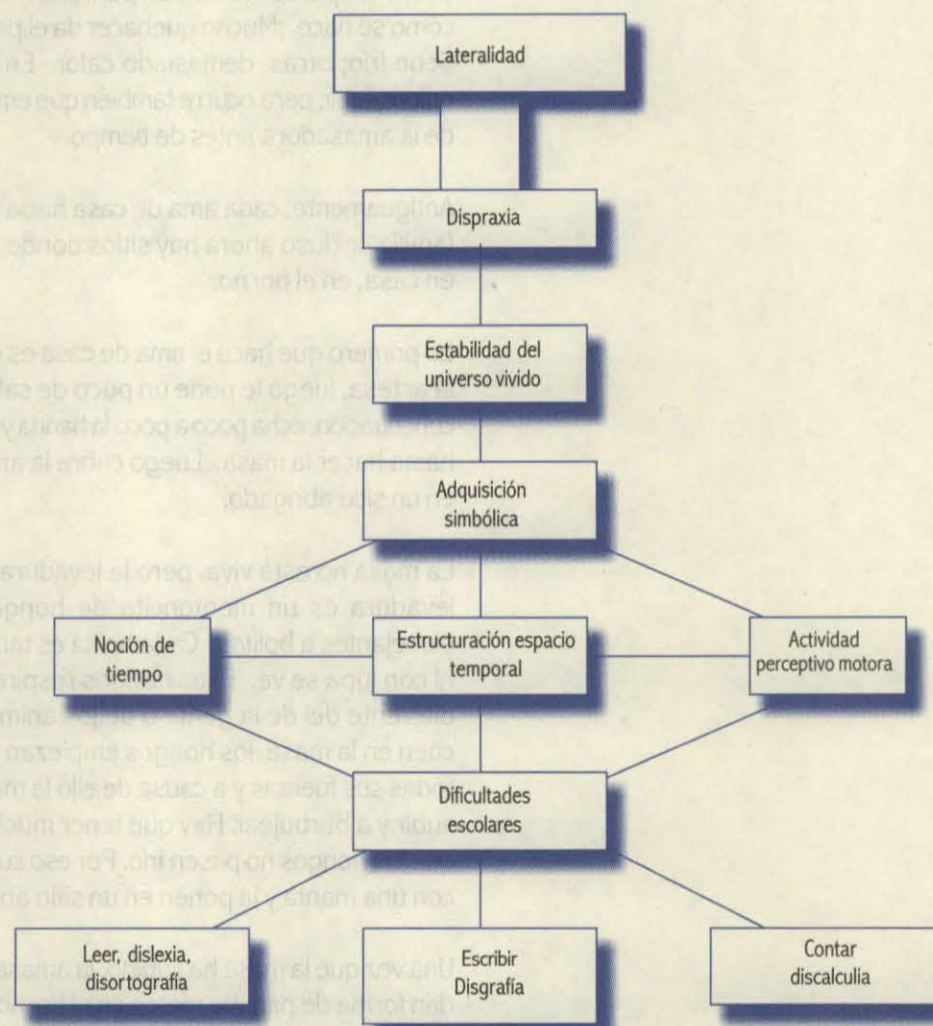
Lateralidad

Dispraxia

Estabilidad del universo vivido

Adquisición simbólica

Noción de tiempo

Estructuración espacio temporal

Actividad perceptivo motora

Dificultades escolares

Leer, dislexia, disortografía

Escribir Disgrafía

Contar discalculia